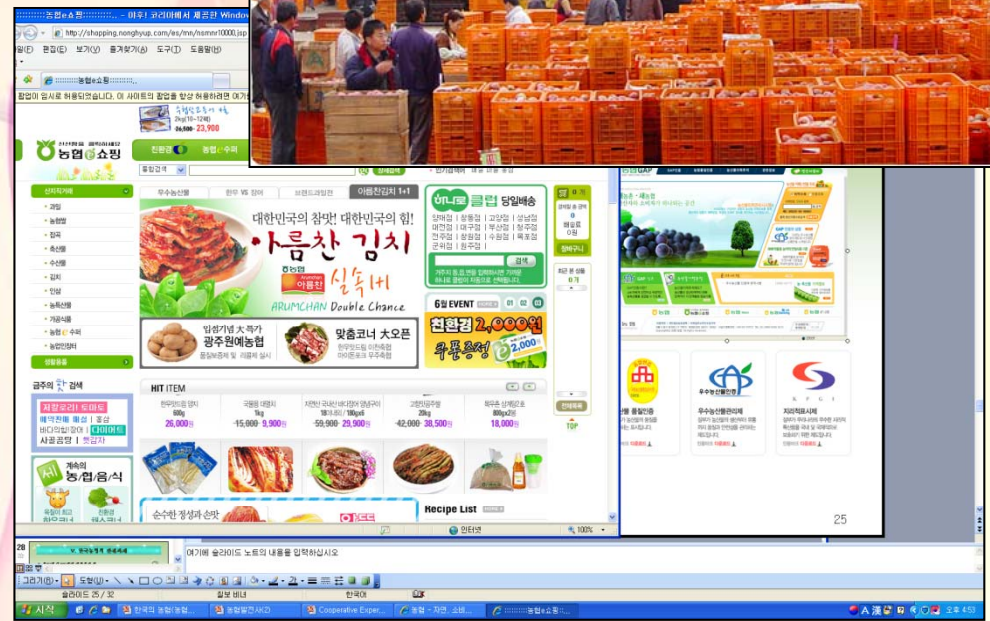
::::::농협e쇼핑:::::: - 야후! 코리아에서 제공한 Windows
http://shopping.nonghyup.com/es/mn/nsmnr10000.jsp
파일(F) 편집(E) 보기(V) 즐겨찾기(A) 도구(T) 도움말(H)
::::::농협e쇼핑::::::
팝업이 일시로 허용되었습니다. 이 사이트의 팝업을 항상 허용하려면 여기
2kg(10~12과)
26,500 23,900
농협e쇼핑
친환경
농협e수퍼
통합검색
상세검색
신지식거래
과일
농협쌀
잡곡
축산물
수산물
김치
인삼
농특산물
가공식품
농협e수퍼
농협인증터
생활용품
금주의 핫 검색
제암로리 토마토
예약판매 매실 | 홍삼
바디의향 알야 | 다이어트
사괴꼽잉 | 첫급자
계속의 농협음식
우수농산물
한우 VS 장어
브랜드과일전
아름찬김치 1+1
대한민국의 참맛! 대한민국의 힘!
아름찬 김치
아름찬
실속1+1
ARUMCHAN Double Chance
입점기념 大특가
광주원예농협
맞춤코너 大오픈
하나로 클럽 당일배송
양재점 창동점 고양점 성남점
대전점 대구점 부산점 창주점
전주점 청원점 수원점 목포점
군위점 원주점
검색
6월 EVENT
01 02 03
천환경 2,000원
쿠폰증정
HIT ITEM
600g
26,000원
1kg
15,000 9,900원
59,900 29,900원
20kg
42,000 38,500원
18,000원
Recipe List
순수한 정성과 손맛
TOP
장바구니
25
우수농산물관리제
지리적표시제
인터넷
100%
28
여기에 슬라이드 노트의 내용을 입력하십시오
그리기(R)
도형(U)
슬라이드 25 / 32
한국어
시작
한국의 농협(농협...
농협발전사(2)
Cooperative Exper...
농협 - 자연, 소비...
::::::농협e쇼핑::::...
오후 4:53